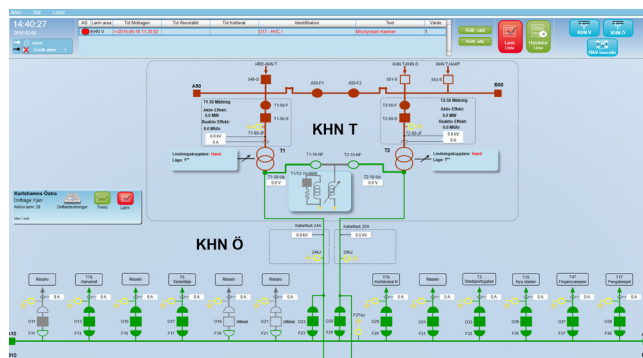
Arkiv Visa Larmer

14:40:27
2016-05-18

| AS | Larm area | Tid Mottagen | Tid Återställd | Tid Kvitterad | Identifikation | Text | Värde |
|---|---|---|---|---|---|---|---|
| | KHN V | (+)2016-05-18 11:26:02 | | | D11 : HVC 1 | Brandlarm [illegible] | 1 |

Kvitt. sidal
Kvitt. alla
Larm Lista
Händelse Lista
KHN V
KHN Ö
10kV översikt

KHN T
A50
B50
HBS-KHN T
549-S
A50-F1
A50-F2
551-S
HBS-KHN T-HAMP
553-S
T1-50 Mätning
Aktiv Effekt: 0.0 MW
Reaktiv Effekt: 0.0 MVAr
T1-50-F
T1-50-S
T1-50-JF
T2-50 Mätning
Aktiv Effekt: 0.0 MW
Reaktiv Effekt: 0.0 MVAr
T2-50-F
T2-50-S
T2-50-JF
0.0 kV
0 A
T1
T2
Lindningskopplare: Hand
Läge: 7°
T1-10-NF
T2-10-NF
T1-10-UN
T2-10-UN
T1/T2-10-NMS
0.0 kV
0 A

Karlshamns Östra
Driftläge: Fjärr
Aktiva larm: 24
Driftanteckningar
Trend
Larm

KHN Ö
Kabelfack 24A
Kabelfack 20A
0.0 kV

Reserv
T19 Gamvertet
Reserv
T5 Ställverket
Reserv
Reserv
T15 Kastskottan N
Reserv
T3 Stadsporten
T16 Nya stadion
T47 Pengarrummet
T17 Frengabannet
0 A
D11
D13
D15
D17
D19
D21
D23
D25
F27
D29
D31
D33
D35
F37
D39
F11
F13
F15
F17
F19
F21
F23
F25
F27A
F29
F31
F33
F35
F37
F39
A10
B10